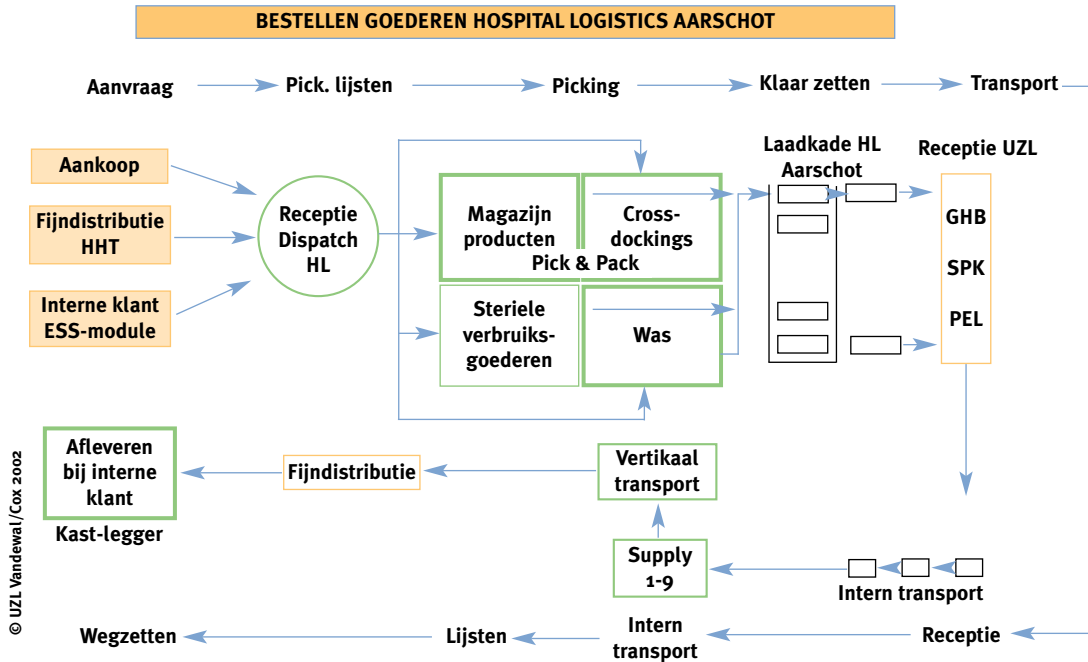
BESTELLEN GOEDEREN HOSPITAL LOGISTICS AARSCHOT

Aanvraag Pick. lijsten Picking Klaar zetten Transport

Aankoop

Fijndistributie HHT

Interne klant ESS-module

Receptie Dispatch HL

Magazijn producten

Cross-dockings

Pick & Pack

Steriele verbruiks-goederen

Was

Laadkade HL Aarschot

Receptie UZL

GHB

SPK

PEL

Afleveren bij interne klant

Kast-legger

Fijndistributie

Vertikaal transport

Supply 1-9

Intern transport

Wegzetten Lijsten Intern transport Receptie

© UZL Vandewal/Cox 2002